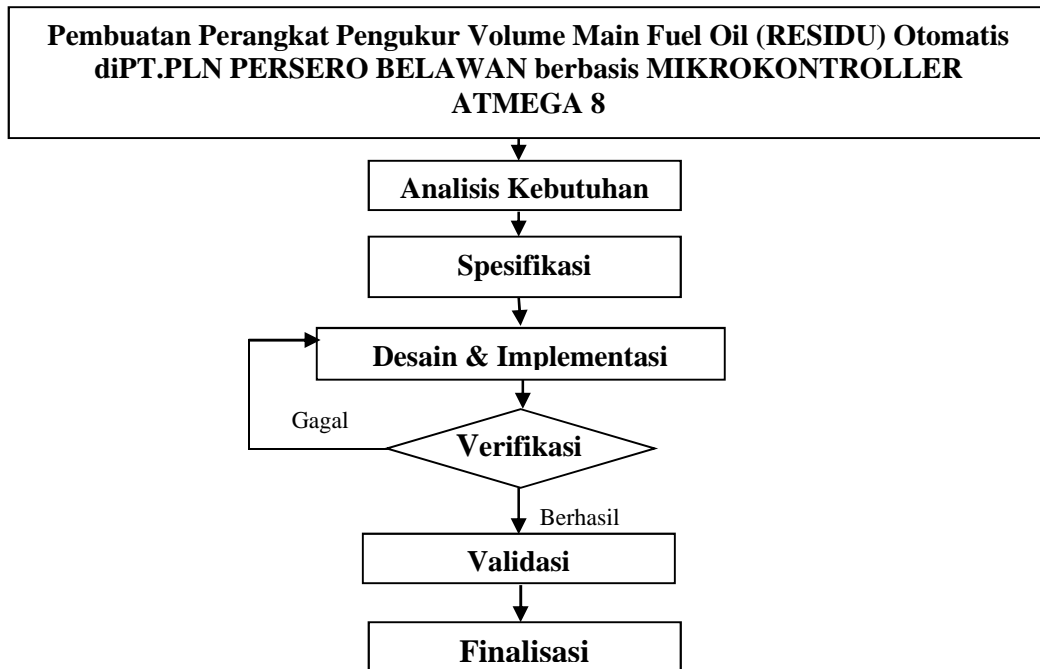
Pembuatan Perangkat Pengukur Volume Main Fuel Oil (RESIDU) Otomatis diPT.PLN PERSERO BELAWAN berbasis MIKROKONTROLLER ATMEGA 8

Analisis Kebutuhan

Spesifikasi

Desain & Implementasi

Gagal

Verifikasi

Berhasil

Validasi

Finalisasi